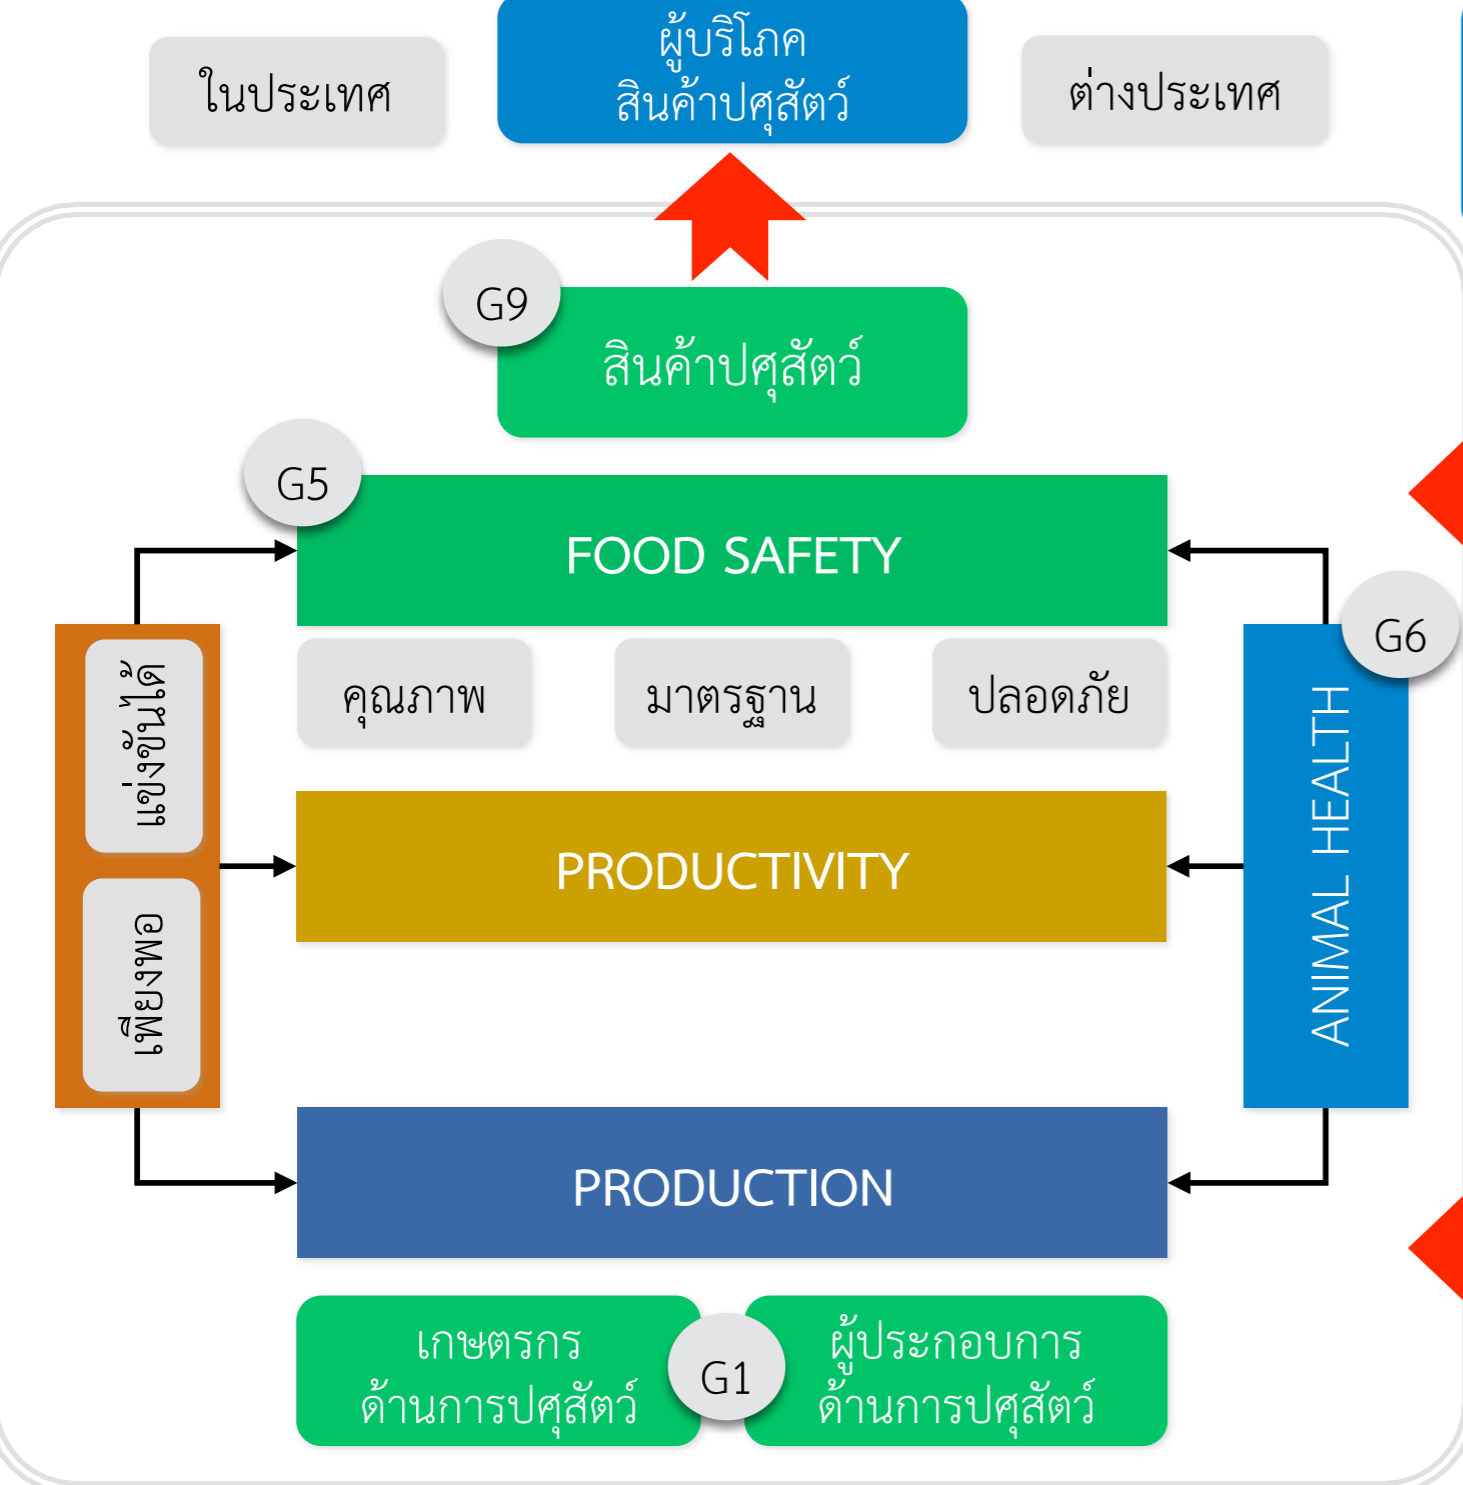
ในประเทศ

ผู้บริโภค
สินค้าปศุสัตว์

ต่างประเทศ

G9

สินค้าปศุสัตว์

G5

FOOD SAFETY

G6

คุณภาพ

มาตรฐาน

ปลอดภัย

แข่งขันได้

เพียงพอ

PRODUCTIVITY

ANIMAL HEALTH

PRODUCTION

เกษตรกร
ด้านการปศุสัตว์

G1

ผู้ประกอบการ
ด้านการปศุสัตว์